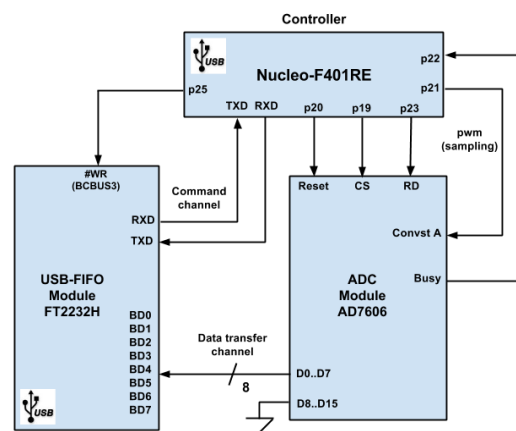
Controller

USB

Nucleo-F401RE

p22

p25

p21

TXD RXD

p20

p19

p23

pwm (sampling)

#WR (BCBUS3)

Command channel

RXD

TXD

Reset

CS

RD

Convst A

USB-FIFO Module FT2232H

Busy

ADC Module AD7606

BD0
BD1
BD2
BD3
BD4
BD5
BD6
BD7

Data transfer channel

8

D0..D7

D8..D15

USB